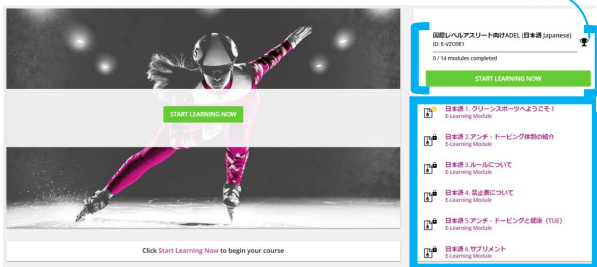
START LEARNING NOW

Click Start Learning Now to begin your course

国際レベルアスリート向けADEL (日本語 Japanese)
ID: E-VZO9E1

0 / 14 modules completed

START LEARNING NOW

日本語 1. クリーンスポーツへようこそ！
E-Learning Module

日本語 2.アンチ・ドーピング体制の紹介
E-Learning Module

日本語 3.ルールについて
E-Learning Module

日本語 4. 禁止表について
E-Learning Module

日本語 5.アンチ・ドーピングと健康 (TUE)
E-Learning Module

日本語 6.サプリメント
E-Learning Module